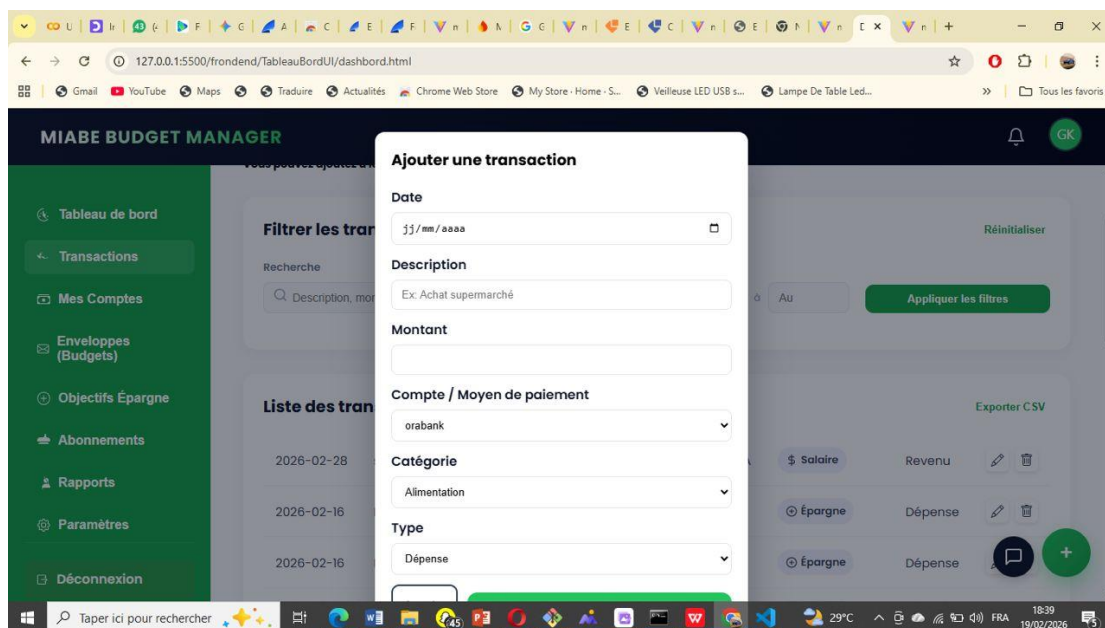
127.0.0.1:5500/frondend/TableauBordUI/dashbord.html

Gmail YouTube Maps Traduire Actualités Chrome Web Store My Store · Home · S... Veilleuse LED USB s... Lampe De Table Led... Tous les favoris

MIABE BUDGET MANAGER

GK

Tableau de bord
Transactions
Mes Comptes
Enveloppes (Budgets)
Objectifs Épargne
Abonnements
Rapports
Paramètres
Déconnexion

Filtrer les tran
Réinitialiser
Recherche
Description, mon
Au
Appliquer les filtres

Liste des tran
Exporter CSV

| | | | |
|---|---|---|---|
| 2026-02-28 | $ Salaire | Revenu | |
| 2026-02-16 | Épargne | Dépense | |
| 2026-02-16 | Épargne | Dépense | |

Ajouter une transaction

Date
jj/mm/aaaa

Description
Ex: Achat supermarché

Montant

Compte / Moyen de paiement
orabank

Catégorie
Alimentation

Type
Dépense

Taper ici pour rechercher
29°C FRA 18:39 19/02/2026